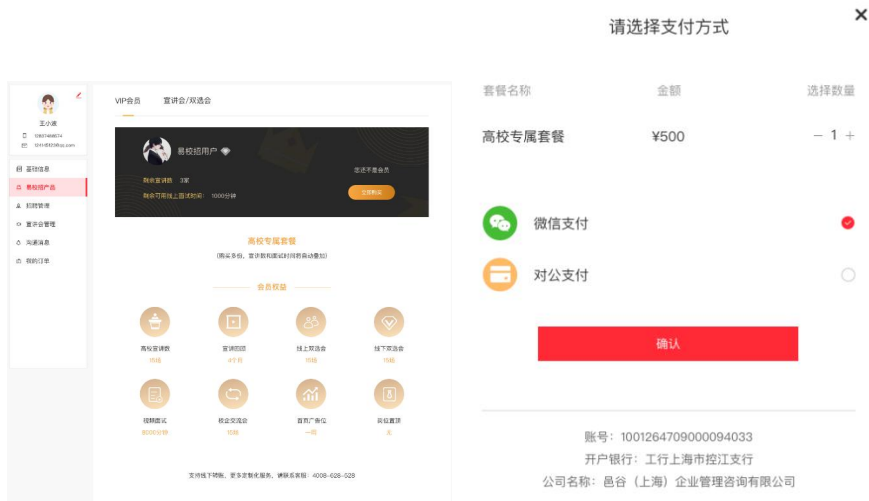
请选择支付方式

×

王小洲
12637468674
1241456126@qq.com

基础信息
易校招产品
招聘管理
宣讲会管理
沟通消息
我的订单

VIP会员　宣讲会/双选会

易校招用户

剩余宣讲数：3家
剩余可用线上面试时间：1000分钟

您还不是会员
立即购买

高校专属套餐
(购买多份，宣讲数和面试时间数自动叠加)

会员权益

高校宣讲数
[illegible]

宣讲回顾
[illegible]

线上双选会
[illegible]

线下双选会
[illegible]

视频面试
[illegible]

校企交流会
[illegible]

首页广告位
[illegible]

岗位置顶
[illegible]

支持线下转账，更多定制化服务，请联系客服：4008-026-528

套餐名称　金额　选择数量

高校专属套餐　¥500　－ 1 ＋

微信支付

对公支付

确认

账号：1001264709000094033
开户银行：工行上海市控江支行
公司名称：邑谷（上海）企业管理咨询有限公司